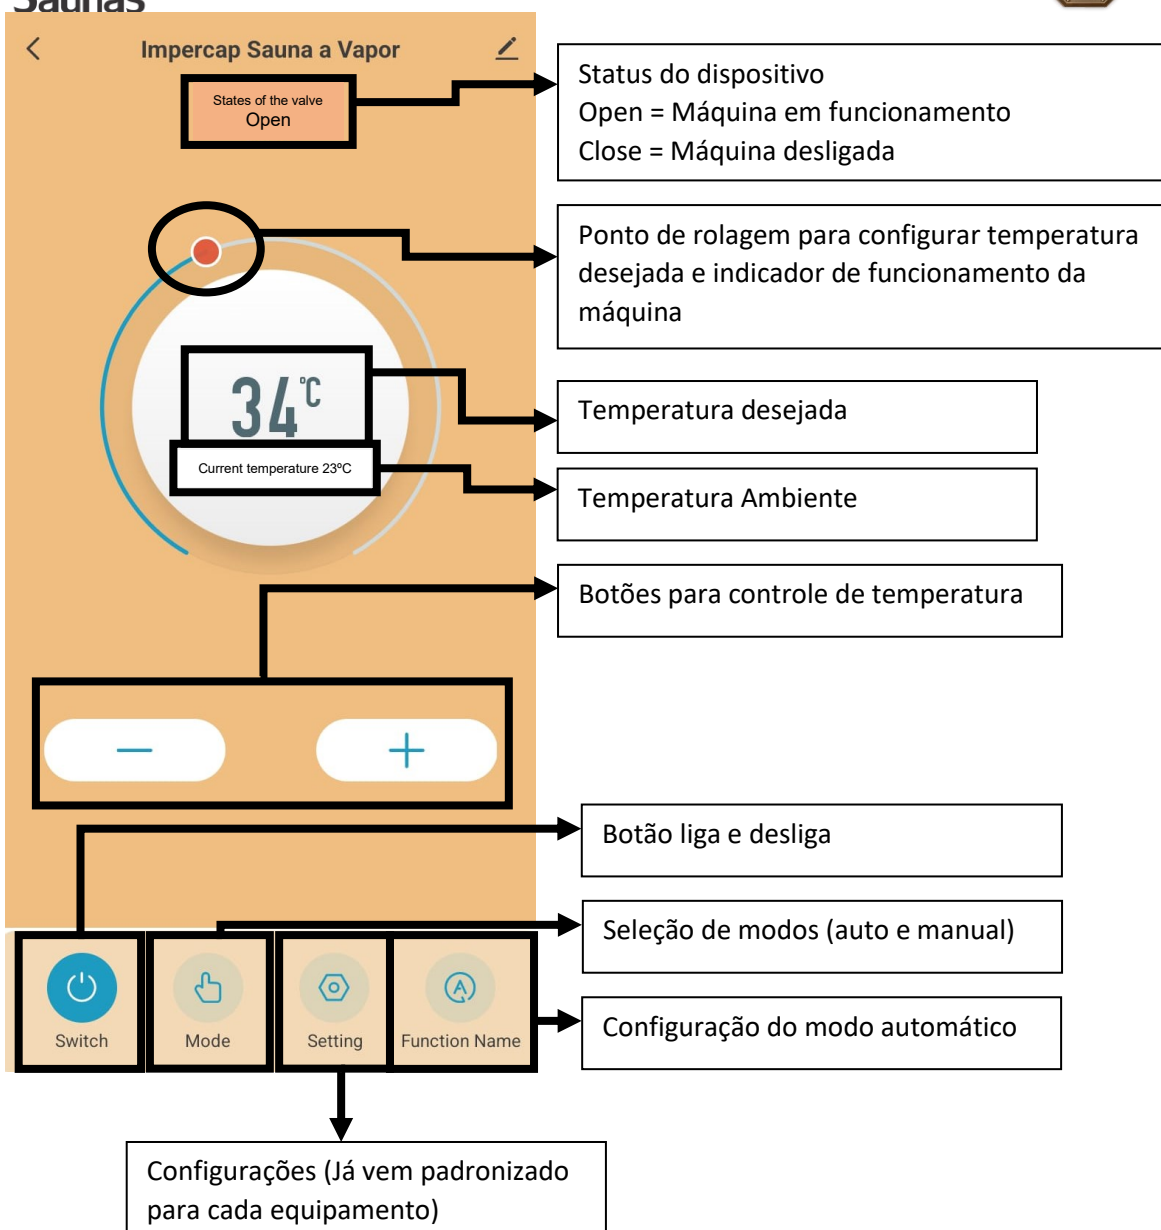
Saunas

Impercap Sauna a Vapor

States of the valve
Open

Status do dispositivo
Open = Máquina em funcionamento
Close = Máquina desligada

Ponto de rolagem para configurar temperatura desejada e indicador de funcionamento da máquina

34℃

Temperatura desejada

Current temperature 23ºC

Temperatura Ambiente

Botões para controle de temperatura

—

+

Botão liga e desliga

Seleção de modos (auto e manual)

Switch

Mode

Setting

Function Name

Configuração do modo automático

Configurações (Já vem padronizado para cada equipamento)